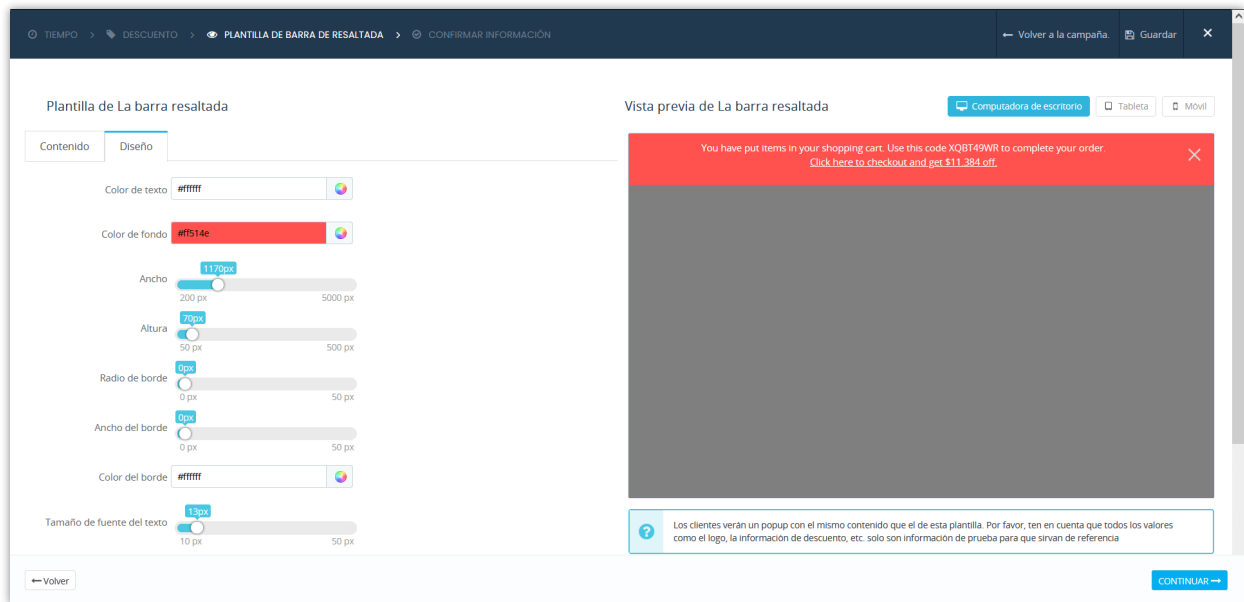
TIEMPO > DESCUENTO > PLANTILLA DE BARRA DE RESALTADA > CONFIRMAR INFORMACIÓN

Volver a la campaña. Guardar ×

Plantilla de La barra resaltada

Contenido Diseño

Color de texto #ffffff

Color de fondo #ff514e

Ancho 1170px 200 px 5000 px

Altura 70px 50 px 500 px

Radio de borde 0px 0 px 50 px

Ancho del borde 0px 0 px 50 px

Color del borde #ffffff

Tamaño de fuente del texto 13px 10 px 50 px

Vista previa de La barra resaltada

Computadora de escritorio Tableta Móvil

You have put items in your shopping cart. Use this code XQBT49WR to complete your order.
Click here to checkout and get $11.384 off.

Los clientes verán un popup con el mismo contenido que el de esta plantilla. Por favor, ten en cuenta que todos los valores como el logo, la información de descuento, etc. solo son información de prueba para que sirvan de referencia

Volver

CONTINUAR